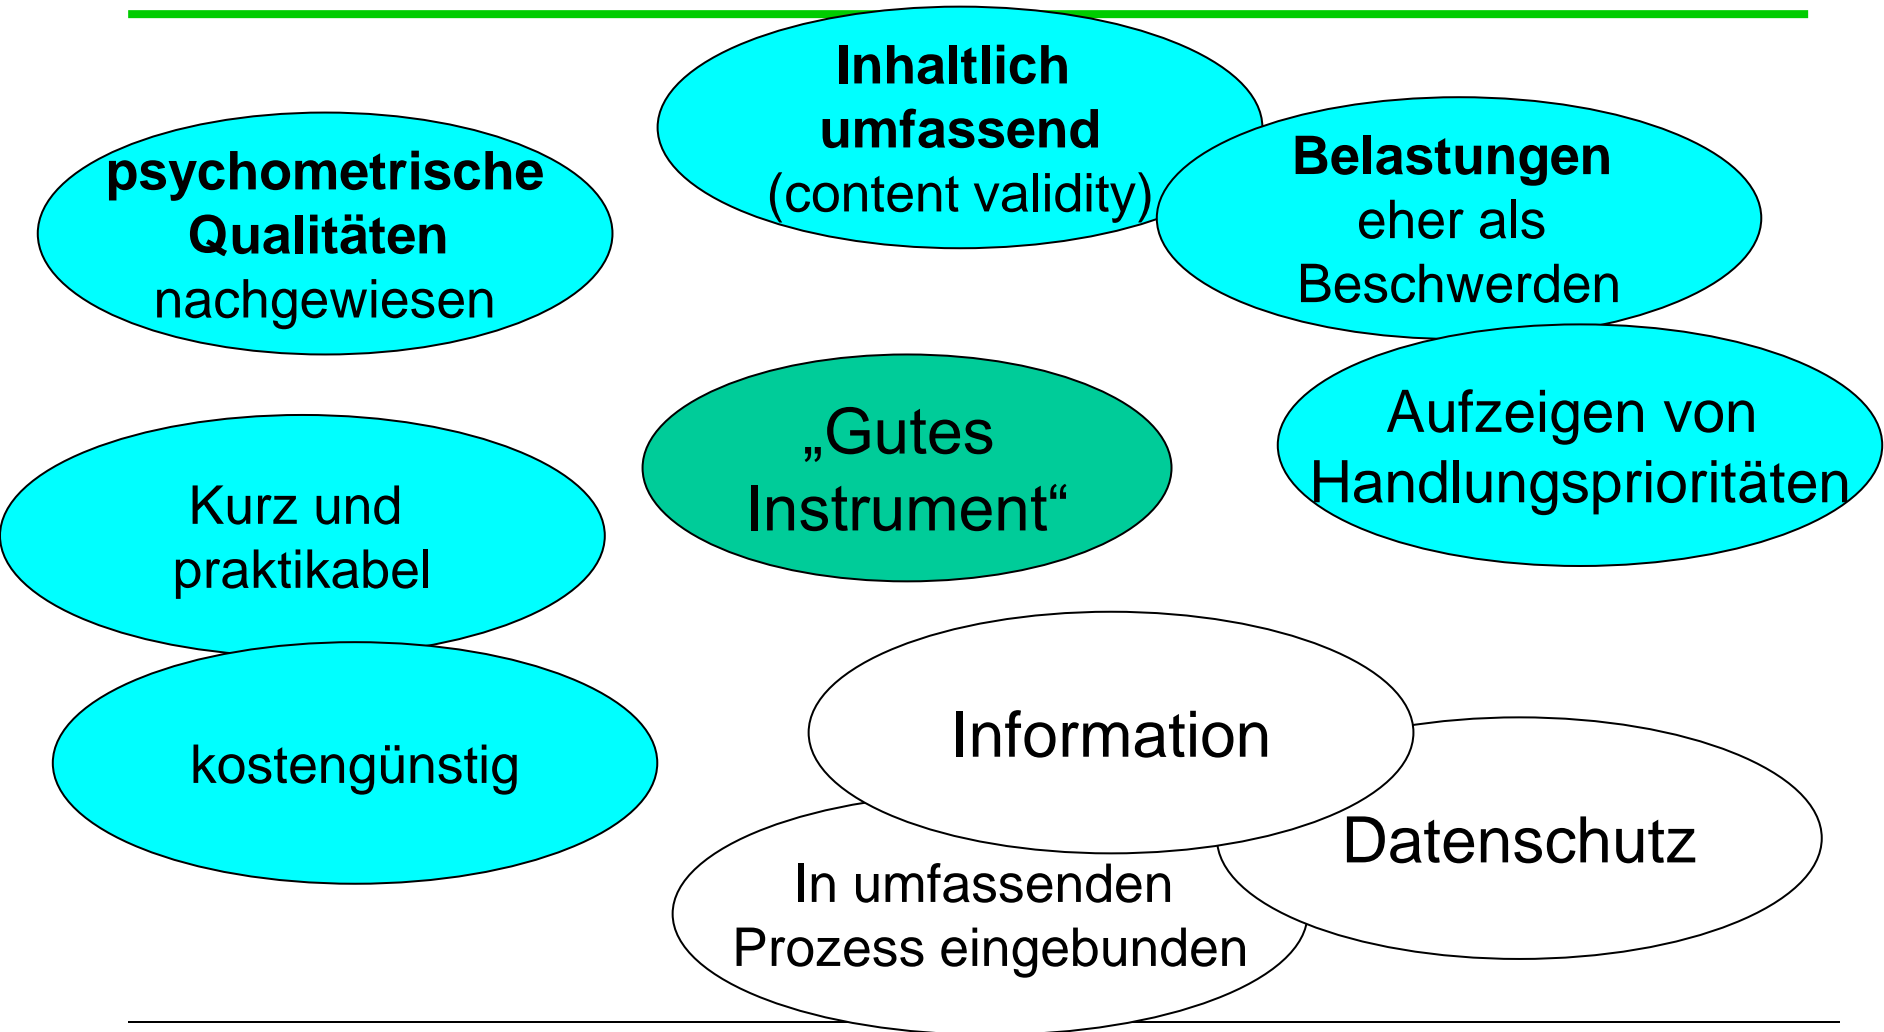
psychometrische Qualitäten nachgewiesen

Inhaltlich umfassend (content validity)

Belastungen eher als Beschwerden

„Gutes Instrument“

Aufzeigen von Handlungsprioritäten

Kurz und praktikabel

kostengünstig

Information

Datenschutz

In umfassenden Prozess eingebunden